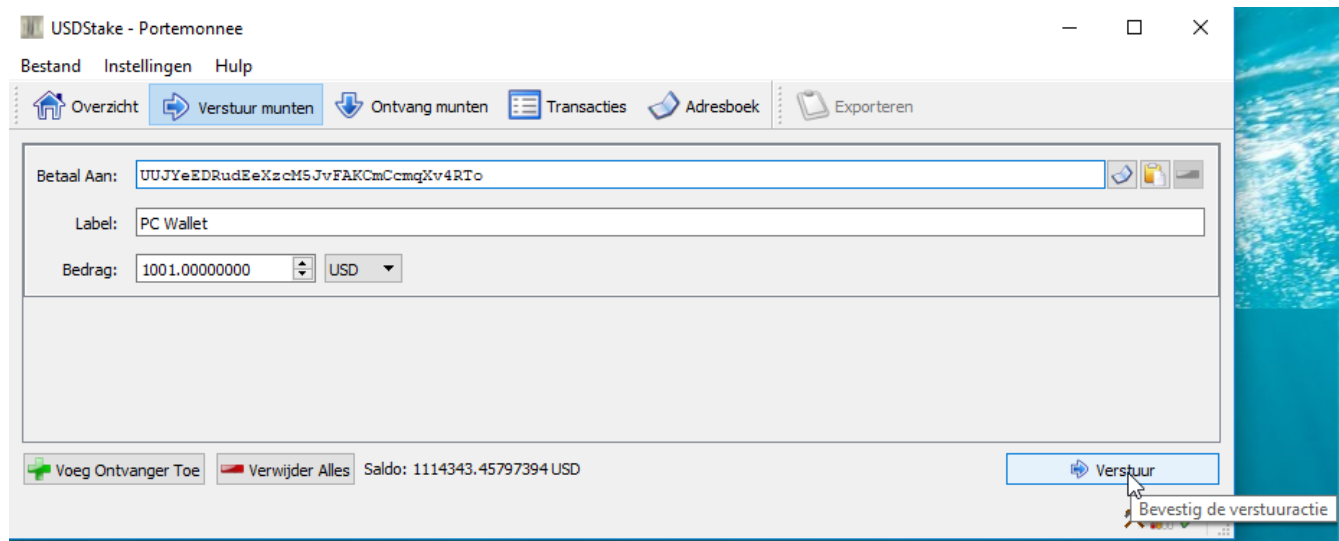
USDStake - Portemonnee

Bestand Instellingen Hulp

Overzicht Verstuur munten Ontvang munten Transacties Adresboek Exporteren

Betaal Aan: UUJYeEDRudEeXzcM5JvFAKCmCcmqXv4RTo

Label: PC Wallet

Bedrag: 1001.00000000 USD

Voeg Ontvanger Toe Verwijder Alles Saldo: 1114343.45797394 USD

Verstuur

Bevestig de verstuuractie